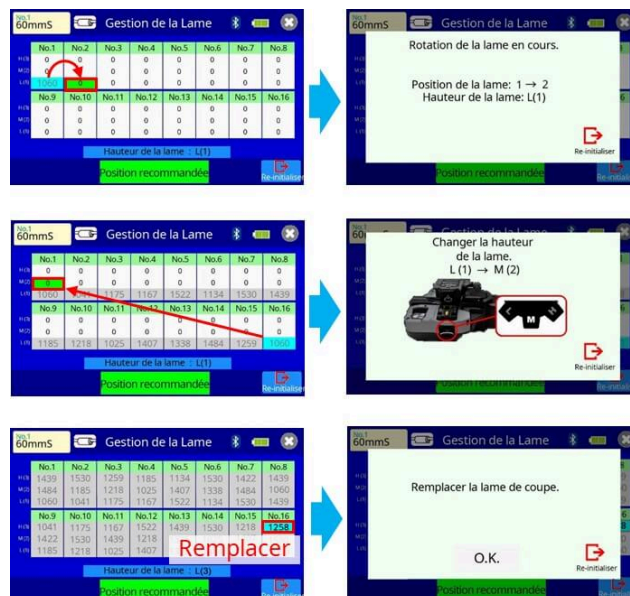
No.1
60mmS
Gestion de la Lame

| | No.1 | No.2 | No.3 | No.4 | No.5 | No.6 | No.7 | No.8 |
|---|---|---|---|---|---|---|---|---|
| H(3) | 0 | 0 | 0 | 0 | 0 | 0 | 0 | 0 |
| M(2) | 0 | 0 | 0 | 0 | 0 | 0 | 0 | 0 |
| L(1) | 1060 | 0 | 0 | 0 | 0 | 0 | 0 | 0 |
| | No.9 | No.10 | No.11 | No.12 | No.13 | No.14 | No.15 | No.16 |
| H(3) | 0 | 0 | 0 | 0 | 0 | 0 | 0 | 0 |
| M(2) | 0 | 0 | 0 | 0 | 0 | 0 | 0 | 0 |
| L(1) | 0 | 0 | 0 | 0 | 0 | 0 | 0 | 0 |

Hauteur de la lame : L(1)
Position recommandée
Re-initialiser

No.1
60mmS
Gestion de la Lame
Rotation de la lame en cours.

Position de la lame: 1 → 2
Hauteur de la lame: L(1)
Re-initialiser
Position recommandée

No.1
60mmS
Gestion de la Lame

| | No.1 | No.2 | No.3 | No.4 | No.5 | No.6 | No.7 | No.8 |
|---|---|---|---|---|---|---|---|---|
| H(3) | 0 | 0 | 0 | 0 | 0 | 0 | 0 | 0 |
| M(2) | 0 | 0 | 0 | 0 | 0 | 0 | 0 | 0 |
| L(1) | 1060 | 1041 | 1175 | 1167 | 1522 | 1134 | 1530 | 1439 |
| | No.9 | No.10 | No.11 | No.12 | No.13 | No.14 | No.15 | No.16 |
| H(3) | 0 | 0 | 0 | 0 | 0 | 0 | 0 | 0 |
| M(2) | 0 | 0 | 0 | 0 | 0 | 0 | 0 | 0 |
| L(1) | 1185 | 1218 | 1025 | 1407 | 1338 | 1484 | 1259 | 1060 |

Hauteur de la lame : L(1)
Position recommandée
Re-initialiser

No.1
60mmS
Changer la hauteur de la lame.
L (1) → M (2)
Re-initialiser
Position recommandée

No.1
60mmS
Gestion de la Lame

| | No.1 | No.2 | No.3 | No.4 | No.5 | No.6 | No.7 | No.8 |
|---|---|---|---|---|---|---|---|---|
| H(3) | 1439 | 1530 | 1259 | 1185 | 1134 | 1530 | 1422 | 1439 |
| M(2) | 1484 | 1185 | 1218 | 1025 | 1407 | 1338 | 1484 | 1060 |
| L(1) | 1060 | 1041 | 1175 | 1167 | 1522 | 1134 | 1530 | 1439 |
| | No.9 | No.10 | No.11 | No.12 | No.13 | No.14 | No.15 | No.16 |
| H(3) | 1041 | 1175 | 1167 | 1522 | 1439 | 1530 | 1218 | 1258 |
| M(2) | 1422 | 1530 | 1439 | 1218 | | | | |
| L(1) | 1185 | 1218 | 1025 | 1407 | | | | |

Remplacer
Hauteur de la lame : L(3)
Position recommandée

No.1
60mmS
Gestion de la Lame
Remplacer la lame de coupe.
O.K.
Re-initialiser
Position recommandée